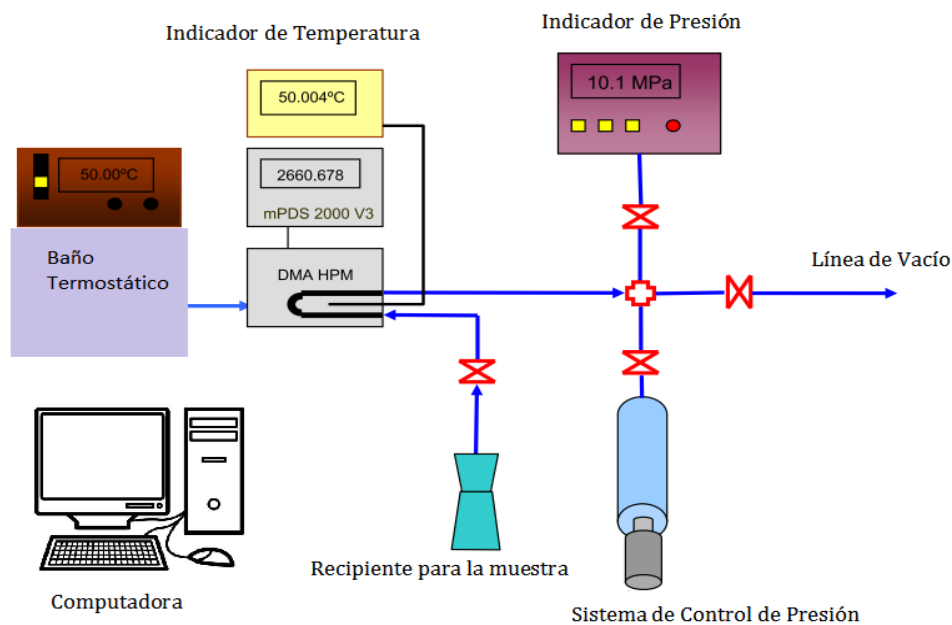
Indicador de Temperatura

Indicador de Presión

50.004ºC

10.1 MPa

50.00ºC

2660.678

mPDS 2000 V3

Baño Termostático

DMA HPM

Línea de Vacío

Recipiente para la muestra

Computadora

Sistema de Control de Presión